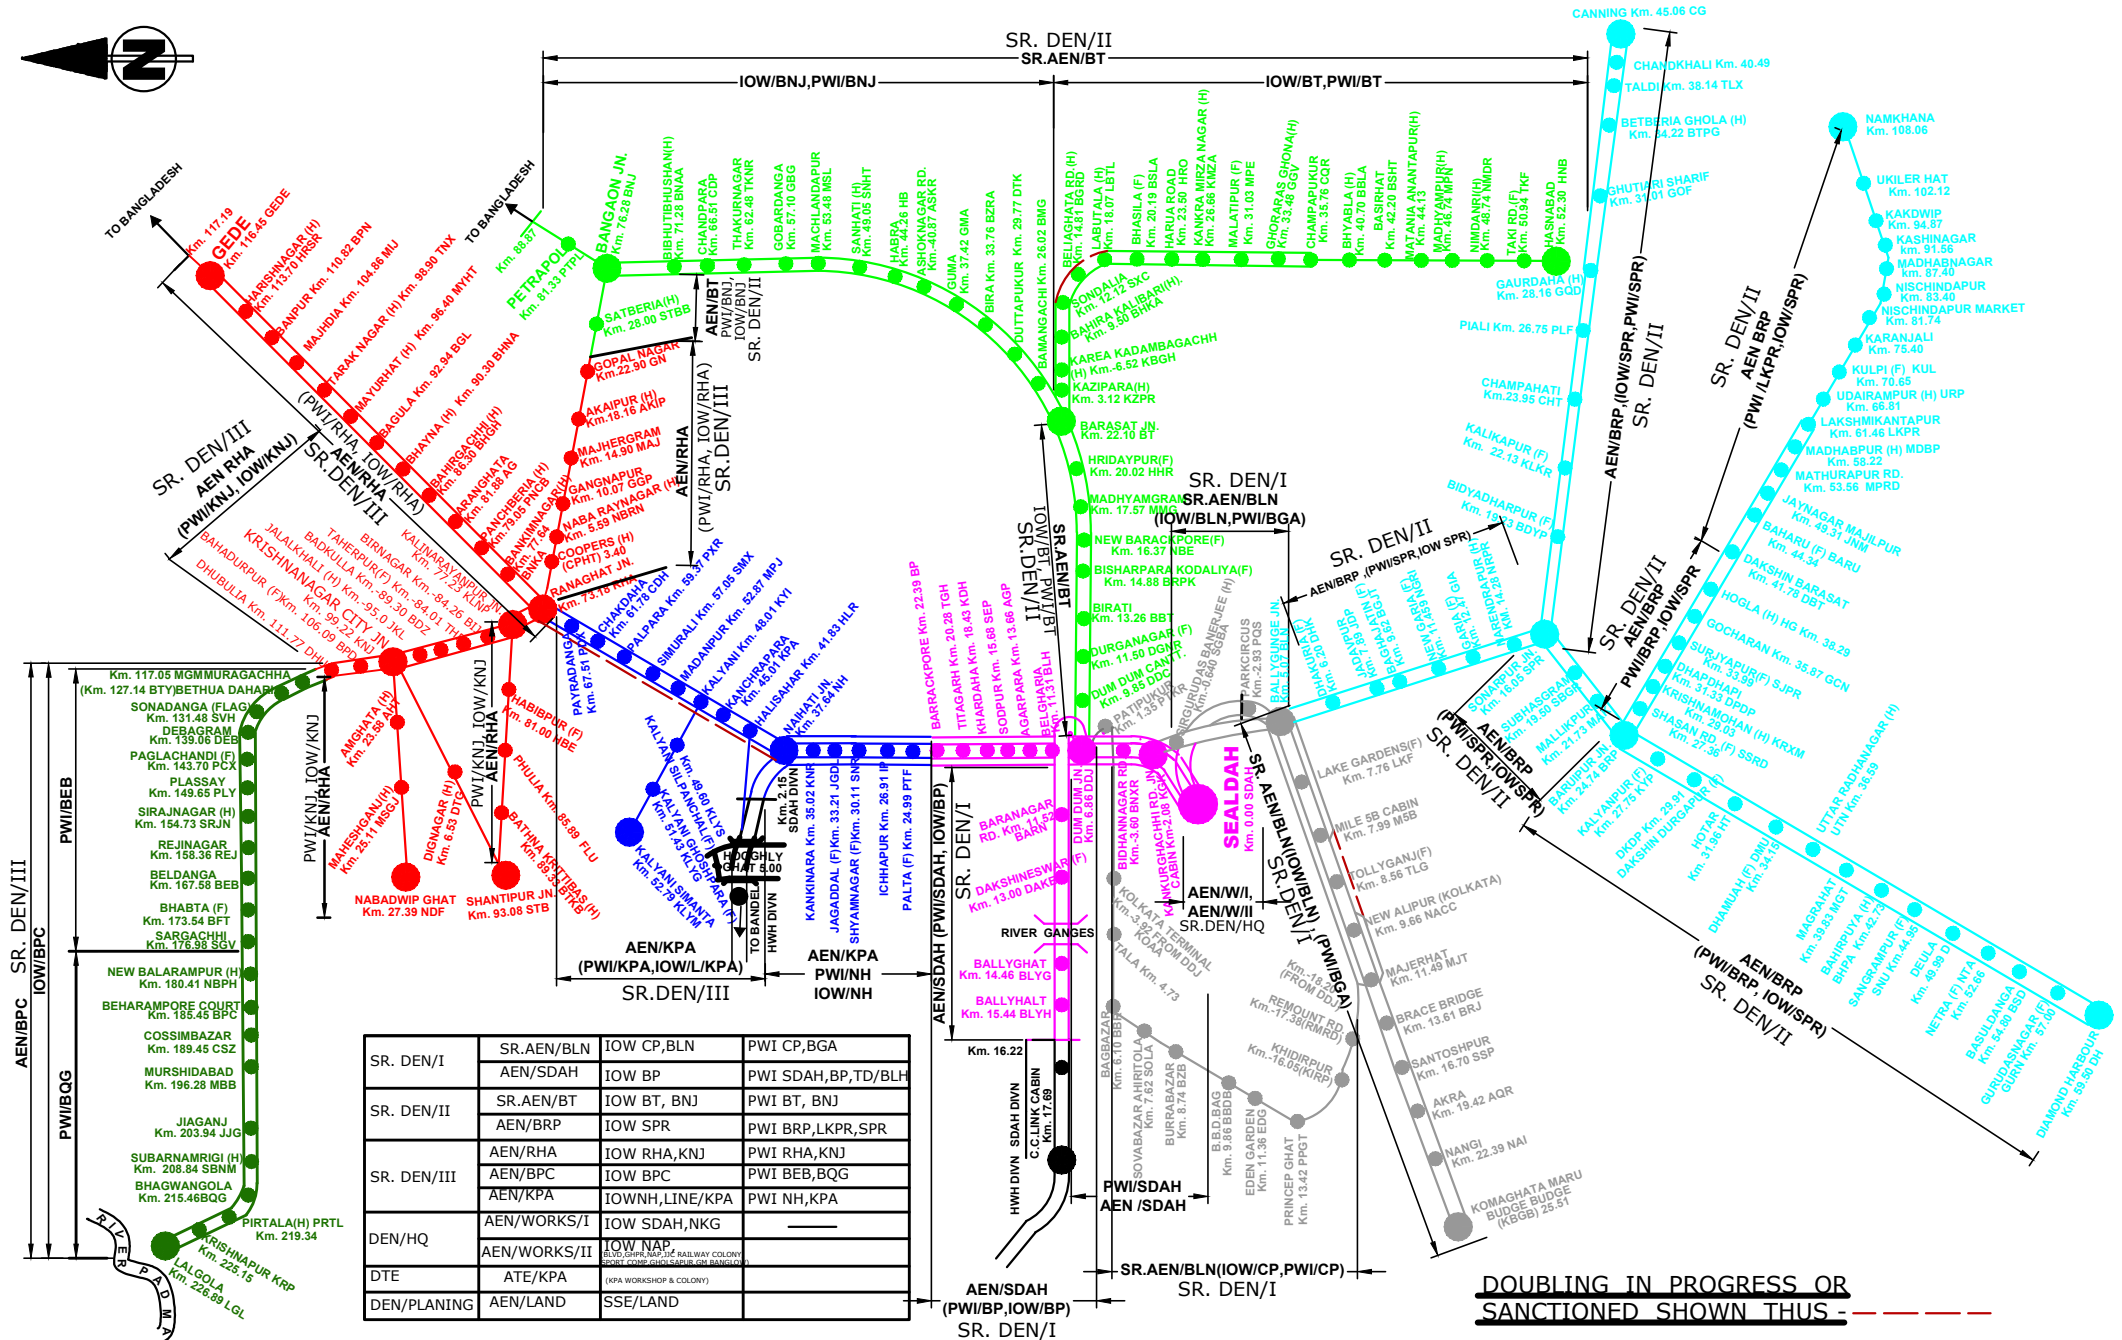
SR. DEN/II
SR.AEN/BT
IOW/BNJ,PWI/BNJ
IOW/BT,PWI/BT

TO BANGLADESH
TO BANGLADESH

GEDE Km. 117.19 Km. 116.45 GEDE
HARISHNAGAR (H) Km. 113.70 HRSR
BANPUR Km. 110.82 BPN
MAJHDIA Km. 104.86 MIJ
TARAK NAGAR (H) Km. 98.90 TNX
MAYURHAT (H) Km. 96.40 MYHT
BAGULA Km. 92.94 BGL
BHAYNA (H) Km. 90.30 BHNA
BAHIRGACHHI (H) Km. 86.30 BHGH
ARANGHATA Km. 81.88 AG
PANCHBERIA (H) Km. 79.05 PNCB
BANKIMNAGAR (H) Km. 77.64 BNKA

PETRAPOL Km. 81.33 PTPL
Km. 88.87
BANGAON JN. Km. 76.28 BNJ
SATBERIA(H) Km. 28.00 STBB
GOPAL NAGAR Km. 22.90 GN
AKAIPUR (H) Km. 18.16 AKIP
MAJHERGRAM Km. 14.90 MAJ
GANGNAPUR Km. 10.07 GGP
NABA RAYNAGAR (H) Km. 5.59 NBRN
COOPERS (H) (CPHT) 3.40
RANAGHAT JN. Km. 73.18 RHA

BIBHUTIBHUSHAN(H) Km. 71.28 BNAA
CHANDPARA Km. 66.51 CDP
THAKURNAGAR Km. 62.48 TKNR
GOBARDANGA Km. 57.10 GBG
MACHLANDAPUR Km. 53.48 MSL
SANHATI (H) Km. 49.05 SNHT
HABRA Km. 44.36 HB
ASHOKNAGAR RD. Km. 40.87 ASKR
GUMA Km. 37.42 GMA
BIRA Km. 33.76 BZRA
DUTTAPUKUR Km. 29.77 DTK
BAMANGACHI Km. 28.02 BMG
BELIAGHATA RD (H) Km. 14.81 BGRD
LABUTALA (H) Km. 18.07 LBTL
BHASILA (F) Km. 20.19 BSLA
HARUA ROAD Km. 23.50 HRO
KANKRA MIRZA NAGAR (H) Km. 26.66 KMZA
MALATIPUR (F) Km. 31.03 MPE
GHORARAS GHONA(H) Km. 33.48 GGV
CHAMPAPUKUR Km. 35.76 CQR
BHYABLA (H) Km. 40.70 BBLA
BASIRHAT Km. 42.20 BSHT
MATANIA ANANTAPUR(H) Km. 44.13
MADHYAMPUR(H) Km. 46.74 MPN
NIMDANRI(H) Km. 48.74 NMDR
TAKI RD (F) Km. 50.94 TKF
HASNABAD Km. 52.30 HNB
GAURDAHA (H) Km. 28.16 GQD

SONDALIA Km. 12.72 SXC
BAHIRA KALIBARI(H) Km. 9.50 BHKA
KAREA KADAMBAGACHH (H) Km.-6.52 KBGH
KAZIPARA(H) Km. 3.12 KZPR
BARASAT JN. Km. 22.10 BT
HRIDAYPUR(F) Km. 20.02 HHR
MADHYAMGRAM Km. 17.57 MMG
NEW BARACKPORE(F) Km. 16.37 NBE
BISHARPARA KODALIYA(F) Km. 14.88 BRPK
BIRATI Km. 13.26 BBT
DURGANAGAR (F) Km. 11.50 DGNR
DUM DUM CANTT. Km. 9.85 DDC
PATIPUKUR Km. 1.35 PKR

AEN/BT PWI/BNJ, IOW/BNJ SR. DEN/II
AEN/RHA (PWI/RHA, IOW/RHA) SR.DEN/III
(PWI/RHA, IOW/RHA) AEN/RHA SR.DEN/III
SR. DEN/III AEN RHA (PWI/KNJ, IOW/KNJ)

KALINARAYANPUR JN. Km. 77.23 KLNP
BIRNAGAR Km. 84.26 BIJ
TAHERPUR(F) Km. 84.01 THP
BADKULLA Km. 89.30 BDZ
JALALKHALI (H) Km. 95.0 JKL
KRISHNANAGAR CITY JN. Km. 99.22 KNJ
BAHADURPUR (F) Km. 106.09 BPD
DHUBULIA Km. 111.72 DHU

Km. 117.05 MGMMURAGACHHA
(Km. 127.14 BTY)BETHUA DAHARI
SONADANGA (FLAG) Km. 131.48 SVH
DEBAGRAM Km. 139.06 DEB
PAGLACHANDI (F) Km. 143.70 PCX
PLASSAY Km. 149.65 PLY
SIRAJNAGAR (H) Km. 154.73 SRJN
REJINAGAR Km. 158.36 REJ
BELDANGA Km. 167.58 BEB
BHABTA (F) Km. 173.54 BFT
SARGACHHI Km. 176.98 SGV
NEW BALARAMPUR (H) Km. 180.41 NBPH
BEHARAMPORE COURT Km. 185.45 BPC
COSSIMBAZAR Km. 189.45 CSZ
MURSHIDABAD Km. 196.28 MBB
JIAGANJ Km. 203.94 JJG
SUBARNAMRIGI (H) Km. 208.84 SBNM
BHAGWANGOLA Km. 215.46BQG
PIRTALA(H) PRTL Km. 219.34
KRISHNAPUR KRP Km. 225.15
LALGOLA Km. 226.89 LGL
RIVER PADMA

PWI/BEB
PWI/BQG
SR. DEN/III IOW/BPC
AEN/BPC

AMGHATA (H) Km. 23.58 AGH
MAHESHGANJ(H) Km. 25.11 MSGJ
DIGNAGAR (H) Km. 6.53 DTG
NABADWIP GHAT Km. 27.39 NDF
SHANTIPUR JN. Km. 93.08 STB
HABIBPUR (F) Km. 81.00 HBE
PHULIA Km. 85.89 FLU
BATHNA KRITTIBAS (H) Km. 89 BTHB
PWI/KNJ, IOW/KNJ AEN/RHA
PWI/KNJ, IOW/KNJ AEN/RHA
PWI/KNJ, IOW/KNJ AEN/RHA

PAYRADANGA Km. 67.51 PDX
CHAKDAHA Km. 61.76 CDH
PALPARA Km. 59.37 PXR
SIMURALI Km. 57.05 SMX
MADANPUR Km. 52.87 MPJ
KALYANI Km. 48.01 KYI
KANCHRAPARA Km. 45.01 KPA
HALISAHAR Km. 41.83 HLR
NAIHATI JN. Km. 37.84 NH
KALYANI SILPANCHAL(F) Km. 49.60 KLYS
KALYANI GHOSHPARA (F) Km. 51.43 KLYG
KALYANI SIMANTA Km. 52.79 KLYM
HOOGHLY GHAT 5.00
Km. 2.15 SDAH DIVN
TO BANDEL
HWH DIVN
KANKINARA Km. 35.02 KNR
JAGADDAL (F) Km. 33.21 JGDL
SHYAMNAGAR (F) Km. 30.11 SNR
ICHHAPUR Km. 26.91 IP
PALTA (F) Km. 24.99 PTF
AEN/KPA (PWI/KPA,IOW/L/KPA)
SR.DEN/III
AEN/KPA PWI/NH IOW/NH
AEN/SDAH (PWI/SDAH, IOW/BP)

BARRACKPORE Km. 22.39 BP
TITAGARH Km. 20.28 TGH
KHARDAHA Km. 18.43 KDH
SODPUR Km. 15.68 SEP
AGARPARA Km. 13.66 AGP
BELGHARIA Km. 11.31 BLH
BARANAGAR RD. Km. 11.52 BARN
DAKSHINESWAR (F) Km. 13.00 DAKE
RIVER GANGES
BALLYGHAT Km. 14.46 BLYG
BALLYHALT Km. 15.44 BLYH
Km. 16.22
SDAH DIVN HWH DIVN
C.C.LINK CABIN Km. 17.69
PWI/SDAH AEN /SDAH
AEN/SDAH (PWI/BP,IOW/BP) SR. DEN/I
SR. DEN/I
DUM DUM JN Km. 6.86 DDJ
IOW/BT, PWI/BT SR.DEN/II
SR.AEN/BT

BIDHANNAGAR RD Km.-3.60 BNXR
KANKURGACHHI RD. JN CABIN Km-2.08 KQE
SEALDAH Km. 0.00 SDAH
SR. AEN/BLN (IOW/BLN) (PWI/BGA)
SR. DEN/I
AEN/W/I, AEN/W/II SR.DEN/HQ
GIRUDAS BANERJEE (H) Km.-0.640 SGBA
PARKCIRCUS Km.-2.93 PQS
BALLYGUNGE JN Km. 4.35 BLN
KOLKATA TERMINAL Km.-3.92 KOAA FROM DDJ
TALA Km. 4.73
Km.-18.26 (FROM DDJ)
REMOUNT RD. Km.-17.36(RMRD)
KHIDIRPUR Km.-16.05(KIRP)
BAGBAZAR Km. 6.10 BBR
SOVABAZAR AHIRITOLA Km. 7.62 SOLA
BURRABAZAR Km. 8.74 BZB
B.B.D.BAG Km. 9.86 BBDB
EDEN GARDEN Km. 11.36 EDG
PRINCEP GHAT Km. 13.42 PPGT
LAKE GARDENS(F) Km. 7.76 LKF
MILE 5B CABIN Km. 7.99 M5B
TOLLYGANJ(F) Km. 8.56 TLG
NEW ALIPUR (KOLKATA) Km. 9.66 NACC
MAJERHAT Km. 11.49 MJT
BRACE BRIDGE Km. 13.61 BRJ
SANTOSHPUR Km. 16.70 SSP
AKRA Km. 19.42 AQR
NANGI Km. 22.39 NAI
KOMAGHATA MARU BUDGE BUDGE (KBGB) 25.51
SR.AEN/BLN(IOW/CP,PWI/CP)
SR. DEN/I

SR. DEN/I SR.AEN/BLN (IOW/BLN,PWI/BGA)
SR. DEN/II AEN/BRP (PWI/SPR,IOW SPR)
DHAKURIA(H) Km. 6.20 DHK
JADAVPUR Km. 7.98 JDP
BAGHAJATIN (F) Km. 9.52 BGJT
NEW GARIA (F) Km. 11.659 NGRI
GARIA (F) Km. 12.47 GIA
NARENDRAPUR (H) Km. 14.28 NRPR
SONARPUR JN. Km. 16.05 SPR
SUBHASGRAM Km. 19.50 SBGM
MALLIKPUR Km. 21.73 MAK
BARUIPUR JN. Km. 24.74 BRP
KALYANPUR (F) Km. 27.75 KLP
DAKSHIN DURGAPUR Km. 29.91 DKDP
HOTAR Km. 31.96 HT
DHAMUAH (F) DMU Km. 34.15
MAGRAHAT Km. 39.83 MGT
BAHIRPUYA (H) Km. 42.73 BHPA
SANGRAMPUR (F) Km. 44.95 SNU
DEULA Km. 49.99 D
NETRA (F) NTA Km. 52.66
BASULDANGA Km. 54.90 BSD
GURUDASNAGAR (F) Km. 57.00 GURN
DIAMOND HARBOUR Km. 59.50 DH
(PWI/SPR,IOW/SPR) AEN/BRP SR. DEN/II
AEN/BRP (PWI/BRP, IOW/SPR) SR. DEN/II
CANNING Km. 45.06 CG
CHANDKHALI Km. 40.49
TALDI Km. 38.14 TLX
BETBERIA GHOLA (H) Km. 34.22 BTPG
GHUTIARI SHARIF Km. 31.01 GOF
PIALI Km. 26.75 PLF
CHAMPAHATI Km.23.95 CHT
KALIKAPUR (F) Km. 22.13 KLKR
BIDYADHARPUR (F) Km. 19.93 BDYP
AEN/BRP,(IOW/SPR,PWI/SPR) SR. DEN/II
SR. DEN/II AEN/BRP PWI/BRP,IOW/SPR
NAMKHANA Km. 108.06
UKILER HAT Km. 102.12
KAKDWIP Km. 94.87
KASHINAGAR Km. 91.56
MADHABNAGAR Km. 87.40
NISCHINDAPUR Km. 83.40
NISCHINDAPUR MARKET Km. 81.74
KARANJALI Km. 75.40
KULPI (F) KUL Km. 70.65
UDAIRAMPUR (H) URP Km. 66.81
LAKSHMIKANTAPUR Km. 61.46 LKPR
MADHABPUR (H) MDBP Km. 58.22
MATHURAPUR RD. Km. 53.56 MPRD
JAYNAGAR MAJILPUR Km. 49.31 JNM
BAHARU (F) BARU Km. 44.34
DAKSHIN BARASAT Km. 41.78 DBT
HOGLA (H) HG Km. 38.29
GOCHARAN Km. 35.87 GCN
SURJYAPUR(F) SJPR Km. 33.99
DHAPDHAPI Km. 31.33 DPDP
KRISHNAMOHAN (H) KRXM Km. 29.03
SHASAN RD. (F) SSRD Km. 27.36
UTTAR RADHANAGAR (H) UTN Km. 36.59
SR. DEN/II AEN BRP (PWI /LKPR,IOW/SPR)

| SR. DEN/I | SR.AEN/BLN | IOW CP,BLN | PWI CP,BGA |
|---|---|---|---|
| | AEN/SDAH | IOW BP | PWI SDAH,BP,TD/BLH |
| SR. DEN/II | SR.AEN/BT | IOW BT, BNJ | PWI BT, BNJ |
| | AEN/BRP | IOW SPR | PWI BRP,LKPR,SPR |
| SR. DEN/III | AEN/RHA | IOW RHA,KNJ | PWI RHA,KNJ |
| | AEN/BPC | IOW BPC | PWI BEB,BQG |
| | AEN/KPA | IOWNH,LINE/KPA | PWI NH,KPA |
| DEN/HQ | AEN/WORKS/I | IOW SDAH,NKG | —— |
| | AEN/WORKS/II | IOW NAP, BLVD,GHPR,NAP,IJC RAILWAY COLONY SPORT COMP,GHOLSAPUR,GM BANGLOW | |
| DTE | ATE/KPA | (KPA WORKSHOP & COLONY) | |
| DEN/PLANING | AEN/LAND | SSE/LAND | |

DOUBLING IN PROGRESS OR SANCTIONED SHOWN THUS -